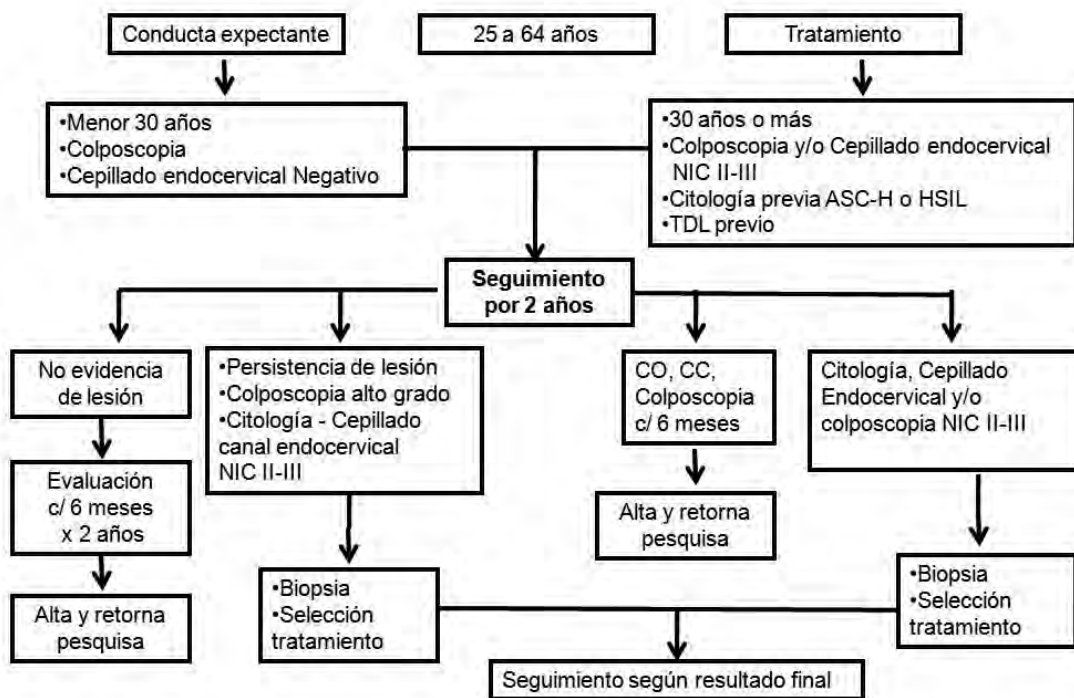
Conducta expectante

25 a 64 años

Tratamiento

•Menor 30 años
•Colposcopia
•Cepillado endocervical Negativo

•30 años o más
•Colposcopia y/o Cepillado endocervical NIC II-III
•Citología previa ASC-H o HSIL
•TDL previo

Seguimiento por 2 años

No evidencia de lesión

Evaluación c/ 6 meses x 2 años

Alta y retorna pesquisa

•Persistencia de lesión
•Colposcopia alto grado
•Citología - Cepillado canal endocervical NIC II-III

•Biopsia
•Selección tratamiento

CO, CC, Colposcopia c/ 6 meses

Alta y retorna pesquisa

Citología, Cepillado Endocervical y/o colposcopia NIC II-III

•Biopsia
•Selección tratamiento

Seguimiento según resultado final